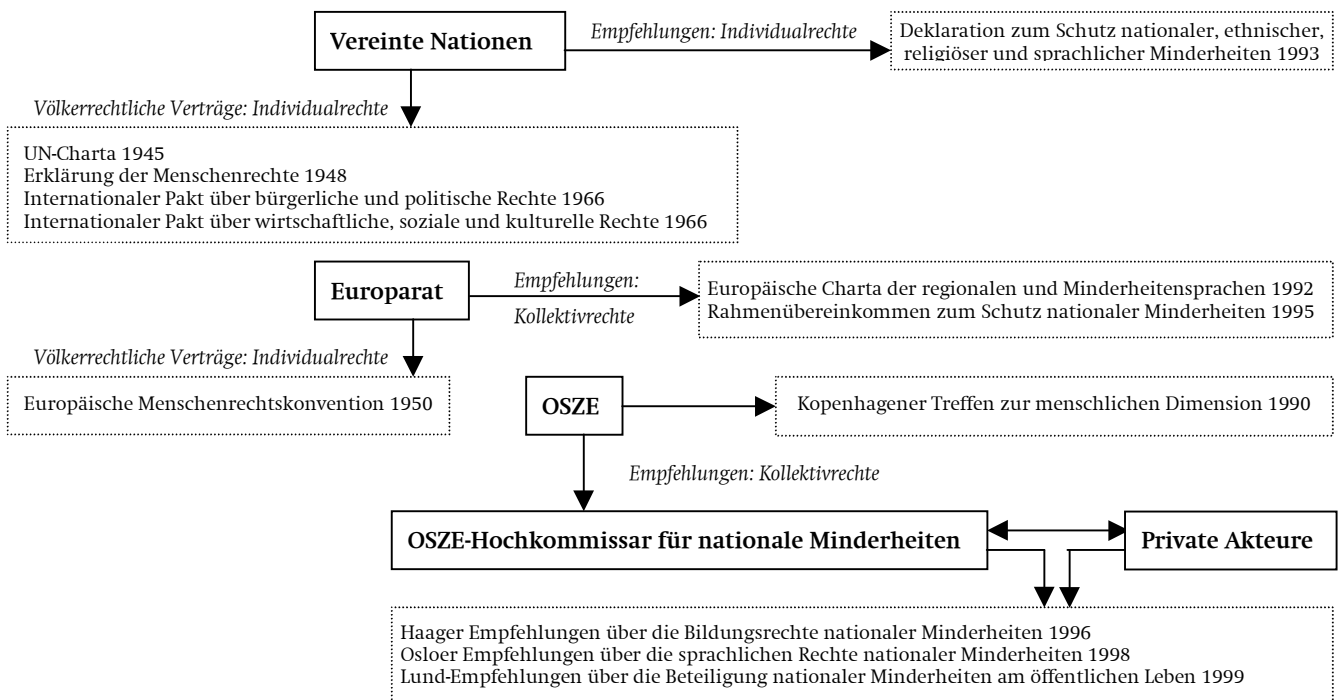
Vereinte Nationen

Empfehlungen: Individualrechte

Deklaration zum Schutz nationaler, ethnischer, religiöser und sprachlicher Minderheiten 1993

Völkerrechtliche Verträge: Individualrechte

UN-Charta 1945
Erklärung der Menschenrechte 1948
Internationaler Pakt über bürgerliche und politische Rechte 1966
Internationaler Pakt über wirtschaftliche, soziale und kulturelle Rechte 1966

Europarat

Empfehlungen: Kollektivrechte

Europäische Charta der regionalen und Minderheitensprachen 1992
Rahmenübereinkommen zum Schutz nationaler Minderheiten 1995

Völkerrechtliche Verträge: Individualrechte

Europäische Menschenrechtskonvention 1950

OSZE

Kopenhagener Treffen zur menschlichen Dimension 1990

Empfehlungen: Kollektivrechte

OSZE-Hochkommissar für nationale Minderheiten

Private Akteure

Haager Empfehlungen über die Bildungsrechte nationaler Minderheiten 1996
Osloer Empfehlungen über die sprachlichen Rechte nationaler Minderheiten 1998
Lund-Empfehlungen über die Beteiligung nationaler Minderheiten am öffentlichen Leben 1999